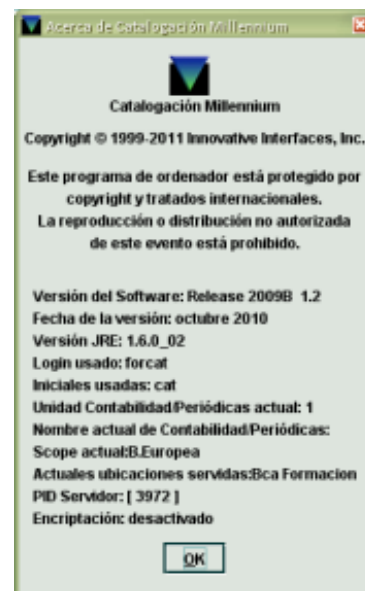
Acerca de Catalogación Millennium

Catalogación Millennium

Copyright © 1999-2011 Innovative Interfaces, Inc.

Este programa de ordenador está protegido por copyright y tratados internacionales. La reproducción o distribución no autorizada de este evento está prohibido.

Versión del Software: Release 2009B 1.2
Fecha de la versión: octubre 2010
Versión JRE: 1.6.0_02
Login usado: forcat
Iniciales usadas: cat
Unidad Contabilidad/Periódicas actual: 1
Nombre actual de Contabilidad/Periódicas:
Scope actual:B.Europea
Actuales ubicaciones servidas:Bca Formacion
PID Servidor: [ 3972 ]
Encriptación: desactivado

OK